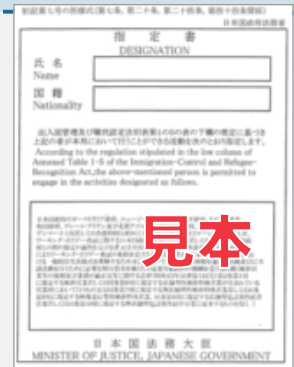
別記第七号の四様式(第七条、第二十条、第二十四条、第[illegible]条関係)
日本国政府法務省

指 定 書
DESIGNATION

氏 名
Name

国 籍
Nationality

出入国管理及び難民認定法別表第1の5の表の下欄の規定に基づき上記の者が本邦において行うことができる活動を次のとおり指定します。
According to the regulation stipulated in the low column of Annexed Table 1-5 of the Immigration-Control and Refugee-Recognition Act, the above-mentioned person is permitted to engage in the activities designated as follows.

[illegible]

見本

日 本 国 法 務 大 臣
MINISTER OF JUSTICE, JAPANESE GOVERNMENT